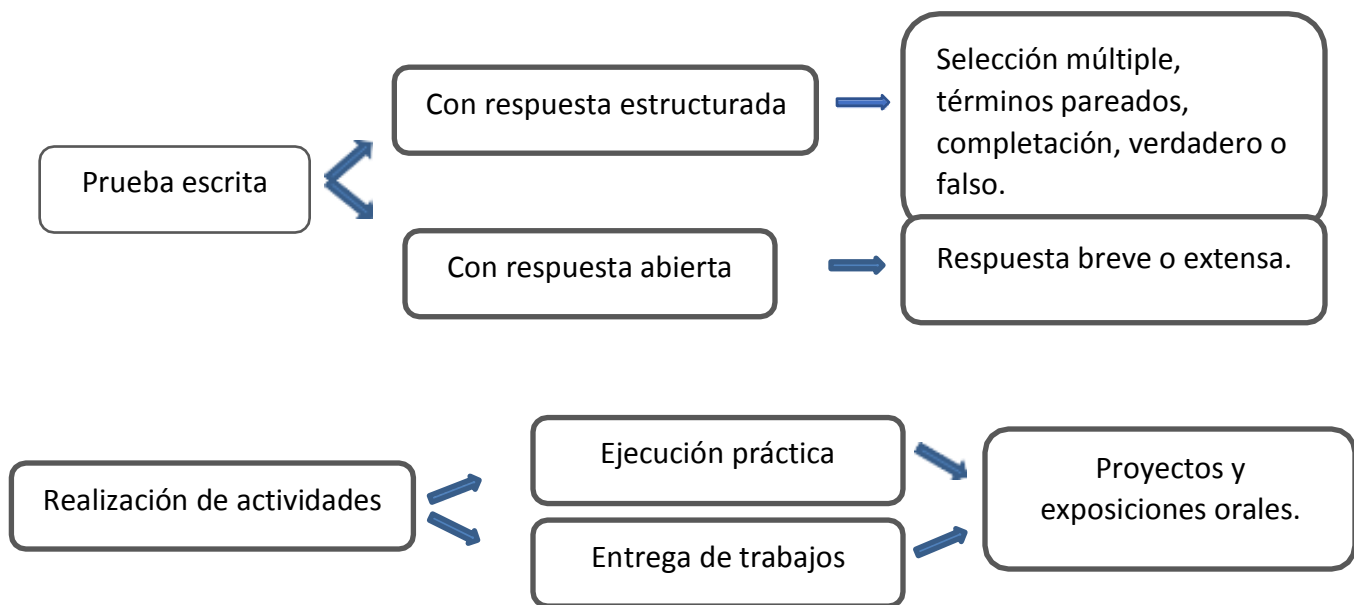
Prueba escrita

Con respuesta estructurada

Selección múltiple, términos pareados, completación, verdadero o falso.

Con respuesta abierta

Respuesta breve o extensa.

Realización de actividades

Ejecución práctica

Entrega de trabajos

Proyectos y exposiciones orales.